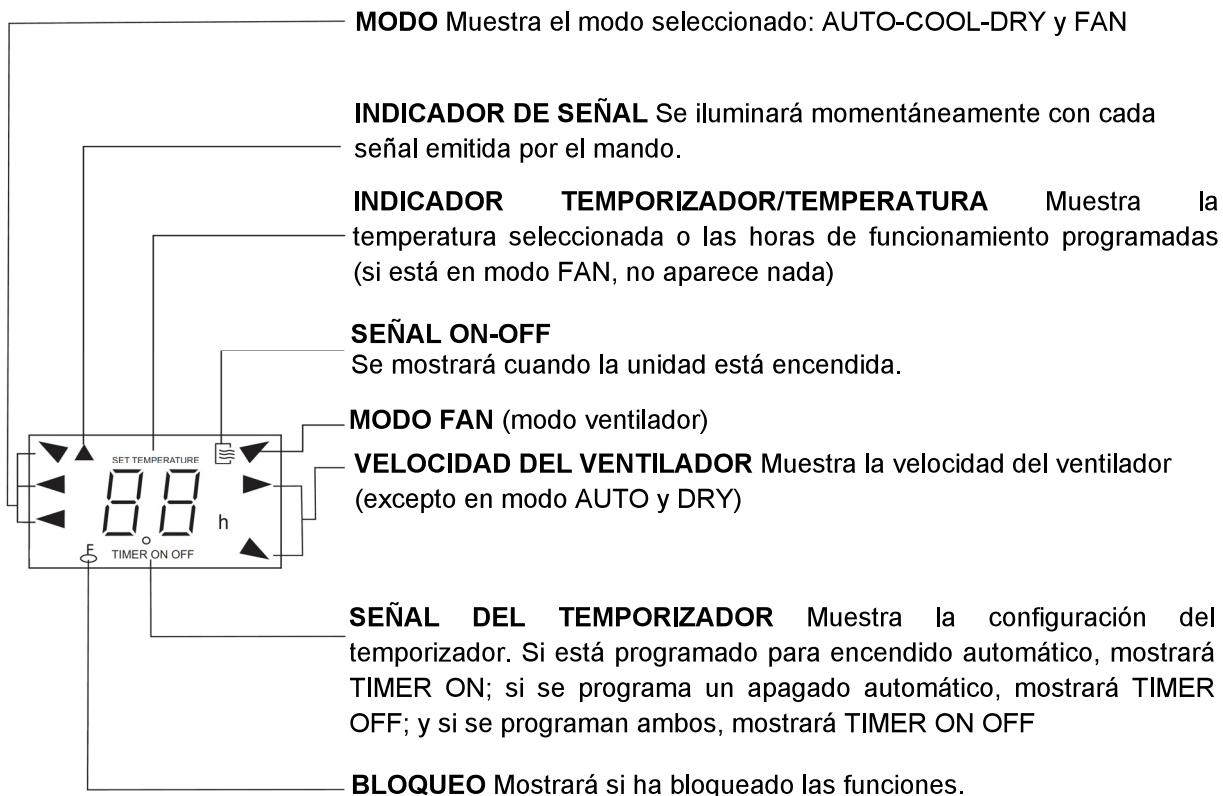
**MODO** Muestra el modo seleccionado: AUTO-COOL-DRY y FAN

**INDICADOR DE SEÑAL** Se iluminará momentáneamente con cada señal emitida por el mando.

**INDICADOR TEMPORIZADOR/TEMPERATURA** Muestra la temperatura seleccionada o las horas de funcionamiento programadas (si está en modo FAN, no aparece nada)

**SEÑAL ON-OFF**
Se mostrará cuando la unidad está encendida.

**MODO FAN** (modo ventilador)

**VELOCIDAD DEL VENTILADOR** Muestra la velocidad del ventilador (excepto en modo AUTO y DRY)

SET TEMPERATURE

88

h

TIMER ON OFF

**SEÑAL DEL TEMPORIZADOR** Muestra la configuración del temporizador. Si está programado para encendido automático, mostrará TIMER ON; si se programa un apagado automático, mostrará TIMER OFF; y si se programan ambos, mostrará TIMER ON OFF

**BLOQUEO** Mostrará si ha bloqueado las funciones.